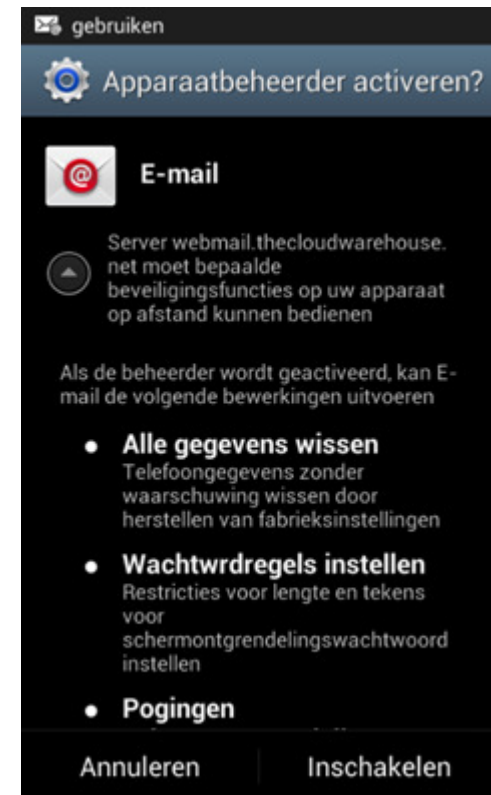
gebruiken

Apparaatbeheerder activeren?

E-mail

Server webmail.thecloudwarehouse.net moet bepaalde beveiligingsfuncties op uw apparaat op afstand kunnen bedienen

Als de beheerder wordt geactiveerd, kan E-mail de volgende bewerkingen uitvoeren

- Alle gegevens wissen
Telefoongegevens zonder waarschuwing wissen door herstellen van fabrieksinstellingen

- Wachtwrdregels instellen
Restricties voor lengte en tekens voor schermontgrendelingswachtwoord instellen

- Pogingen
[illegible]

Annuleren Inschakelen